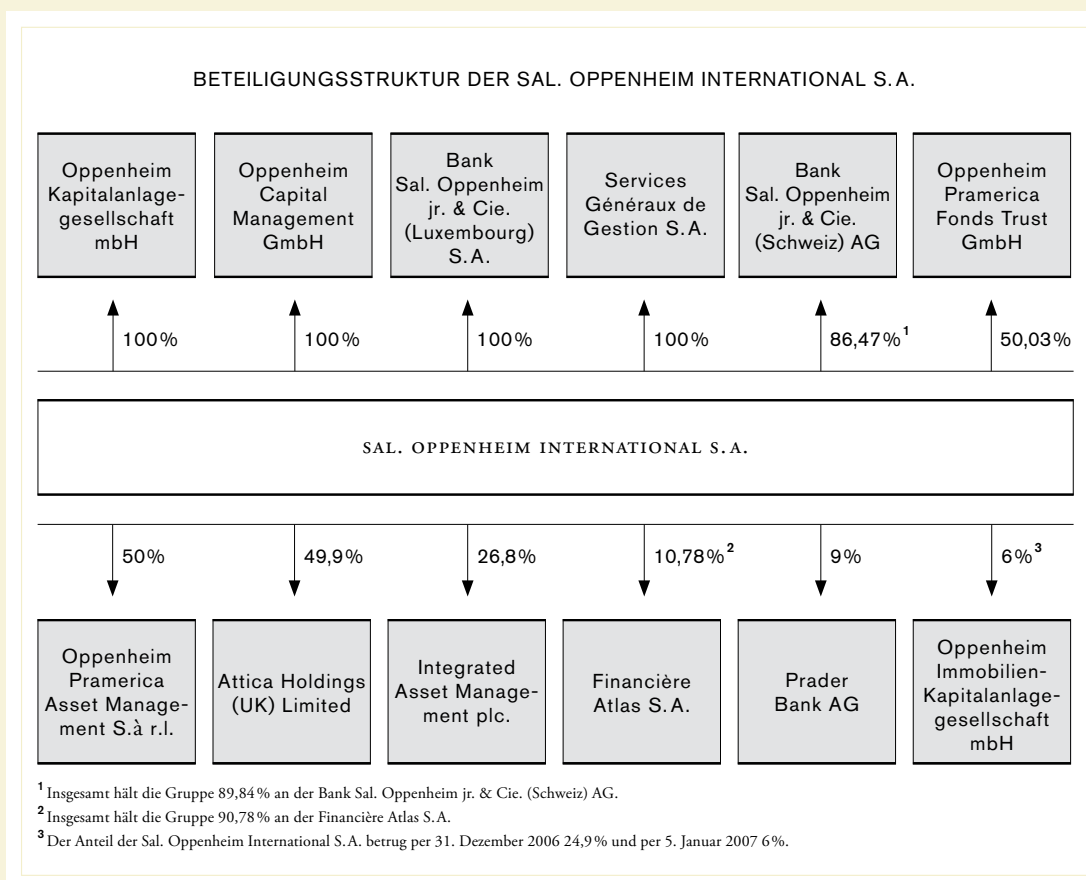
BETEILIGUNGSSTRUKTUR DER SAL. OPPENHEIM INTERNATIONAL S.A.

Oppenheim Kapitalanlagegesellschaft mbH

Oppenheim Capital Management GmbH

Bank Sal. Oppenheim jr. & Cie. (Luxembourg) S.A.

Services Généraux de Gestion S.A.

Bank Sal. Oppenheim jr. & Cie. (Schweiz) AG

Oppenheim Pramerica Fonds Trust GmbH

100%

100%

100%

100%

86,47%$^1$

50,03%

SAL. OPPENHEIM INTERNATIONAL S.A.

50%

49,9%

26,8%

10,78%$^2$

9%

6%$^3$

Oppenheim Pramerica Asset Management S.à r.l.

Attica Holdings (UK) Limited

Integrated Asset Management plc.

Financière Atlas S.A.

Prader Bank AG

Oppenheim Immobilien-Kapitalanlagegesellschaft mbH

$^1$ Insgesamt hält die Gruppe 89,84% an der Bank Sal. Oppenheim jr. & Cie. (Schweiz) AG.

$^2$ Insgesamt hält die Gruppe 90,78% an der Financière Atlas S.A.

$^3$ Der Anteil der Sal. Oppenheim International S.A. betrug per 31. Dezember 2006 24,9% und per 5. Januar 2007 6%.